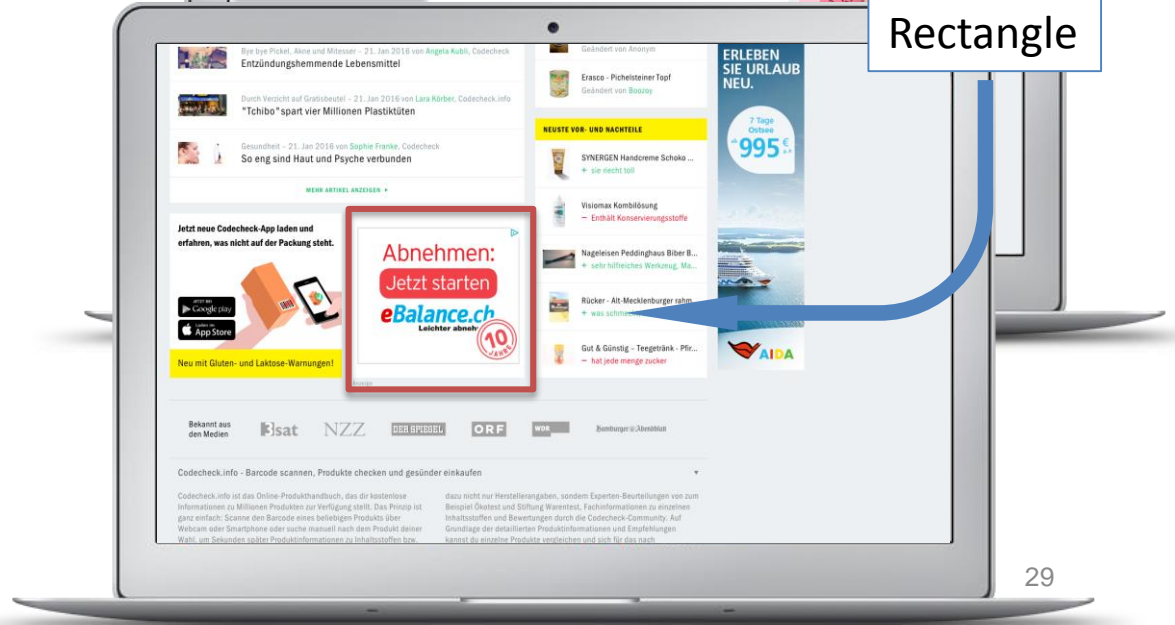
Rectangle

Bye bye Pickel, Akne und Mitesser – 21. Jan 2016 von Angela Kubli, Codecheck
Entzündungshemmende Lebensmittel

Durch Verzicht auf Gratisbeutel – 21. Jan 2016 von Lara Körber, Codecheck.info
"Tchibo" spart vier Millionen Plastiktüten

Gesundheit – 21. Jan 2016 von Sophie Franke, Codecheck
So eng sind Haut und Psyche verbunden

MEHR ARTIKEL ANZEIGEN ▸

Geändert von Anonym

Erasco – Pichelsteiner Topf
Geändert von Boozoy

NEUSTE VOR- UND NACHTEILE

SYNERGEN Handcreme Schoko ...
+ sie riecht toll

Visiomax Kombilösung
– Enthält Konservierungsstoffe

Nageleisen Peddinghaus Biber B...
+ sehr hilfreiches Werkzeug, Ma...

Rücker - Alt-Mecklenburger rahm...
+ was schm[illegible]

Gut & Günstig - Teegetränk - Pfir...
– hat jede menge zucker

ERLEBEN SIE URLAUB NEU.
7 Tage Ostsee
ab 995 € p.P.
AIDA

Jetzt neue Codecheck-App laden und erfahren, was nicht auf der Packung steht.
Google play
App Store
Neu mit Gluten- und Laktose-Warnungen!

Abnehmen:
Jetzt starten
eBalance.ch
Leichter abneh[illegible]
10 JAHRE
Anzeige

Bekannt aus den Medien
3sat NZZ DER SPIEGEL ORF WDR Hamburger Abendblatt

Codecheck.info - Barcode scannen, Produkte checken und gesünder einkaufen

Codecheck.info ist das Online-Produkthandbuch, das dir kostenlose Informationen zu Millionen Produkten zur Verfügung stellt. Das Prinzip ist ganz einfach: Scanne den Barcode eines beliebigen Produkts über Webcam oder Smartphone oder suche manuell nach dem Produkt deiner Wahl, um Sekunden später Produktinformationen zu Inhaltsstoffen bzw.

dazu nicht nur Herstellerangaben, sondern Experten-Beurteilungen von zum Beispiel Ökotest und Stiftung Warentest, Fachinformationen zu einzelnen Inhaltsstoffen und Bewertungen durch die Codecheck-Community. Auf Grundlage der detaillierten Produktinformationen und Empfehlungen kannst du einzelne Produkte vergleichen und sich für das nach

29